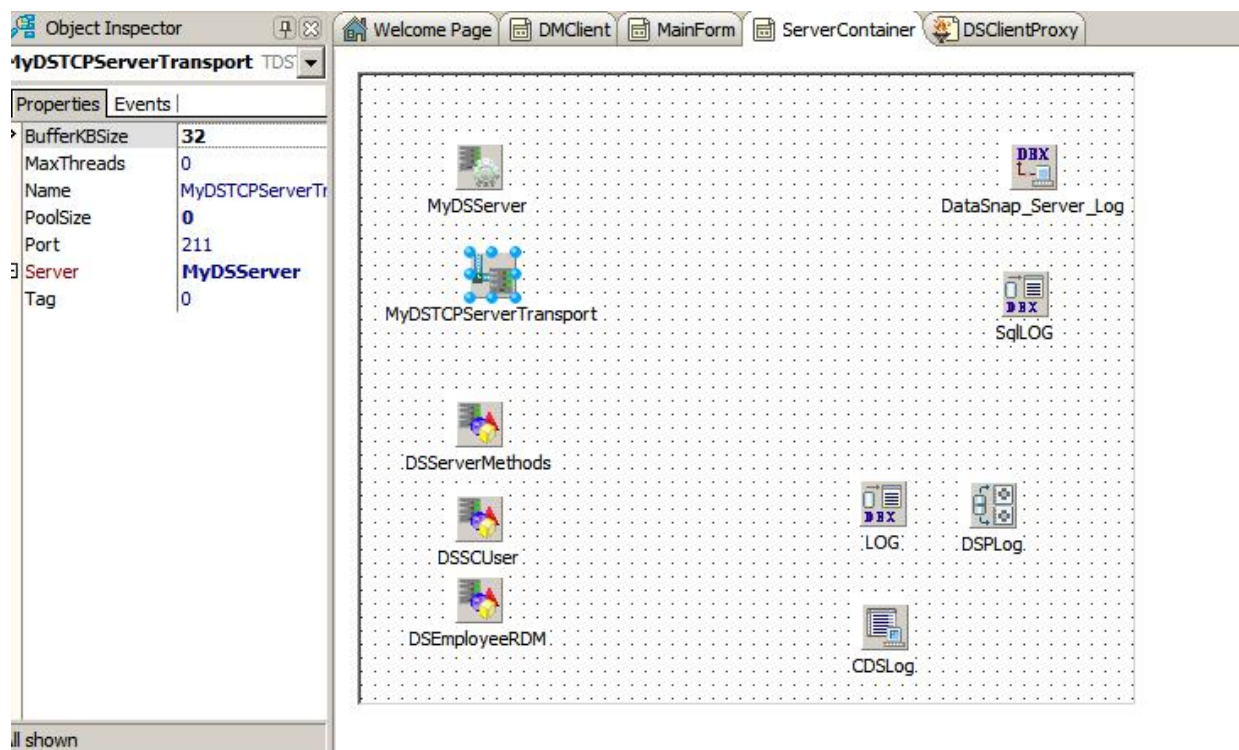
Object Inspector

Welcome Page | DMClient | MainForm | ServerContainer | DSClientProxy

lyDSTCPServerTransport TDS

Properties | Events

| | |
|---|---|
| BufferKBSize | 32 |
| MaxThreads | 0 |
| Name | MyDSTCPServerTr |
| PoolSize | 0 |
| Port | 211 |
| Server | MyDSServer |
| Tag | 0 |

ll shown

MyDSServer

DBX

DataSnap_Server_Log

MyDSTCPServerTransport

DBX

SqlLOG

DSServerMethods

DBX

LOG

DSPLog

DSSCUser

DSEmployeeRDM

CDSLog